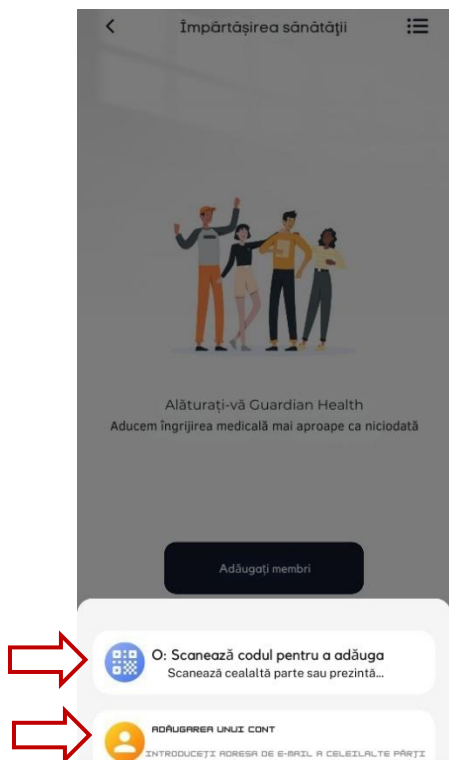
Împărtășirea sănătății

Alăturați-vă Guardian Health
Aducem îngrijirea medicală mai aproape ca niciodată

Adăugați membri

O: Scanează codul pentru a adăuga
Scanează cealaltă parte sau prezintă...

ADĂUGAREA UNUI CONT
INTRODUCEȚI ADRESA DE E-MAIL A CELEILALTE PĂRȚI